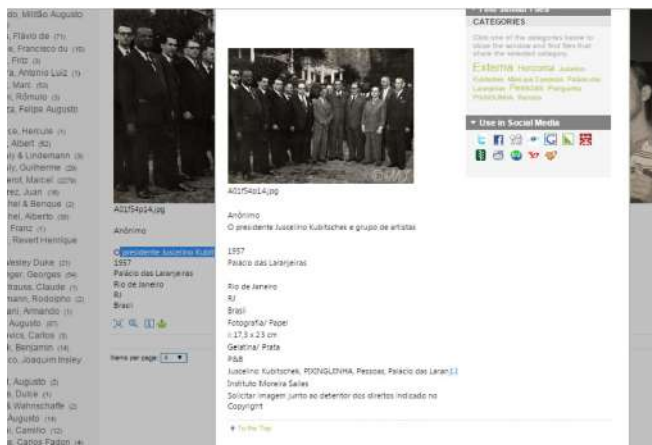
do, Miltão Augusto
, Flávio de (71)
, Francisco du (16)
, Fritz (3)
a, Antonio Luiz (1)
, Marc (53)
, Rômulo (3)
a, Felipe Augusto
co, Hercule (1)
, Albert (82)
& Lindemann (3)
ly, Guilherme (29)
erot, Marcel (2076)
rez, Juan (16)
hel & Benque (2)
hel, Alberto (33)
Franz (1)
, Revert Henrique
vesley Duke (21)
ger, Georges (54)
trauss, Claude (1)
mann, Rodolpho (2)
ani, Armando (1)
Augusto (87)
vics, Carlos (5)
k, Benjamin (14)
co, Joaquim Insley
, Augusto (2)
, Dulce (1)
& Wahnschaffe (2)
Augusto (18)
, Camilo (12)
, Carlos Fadon (4)

A01f54p14.jpg
Anônimo
O presidente Juscelino Kubi
1957
Palácio das Laranjeiras
Rio de Janeiro
RJ
Brasil

Items per page 4

A01f54p14.jpg

Anônimo
O presidente Juscelino Kubitschek e grupo de artistas

1957
Palácio das Laranjeiras

Rio de Janeiro
RJ
Brasil
Fotografia/ Papel
c 17,3 x 23 cm
Gelatina/ Prata
P&B
Juscelino Kubitschek, PIXINGUINHA, Pessoas, Palácio das Laran[...]
Instituto Moreira Salles
Solicitar imagem junto ao detentor dos direitos indicado no Copyright

To the Top

CATEGORIES
Click one of the categories below to show the window and find files that share the selected category.
Externa Horizontal Juscelino Kubitschek Mercado Cardoso Palácio das Laranjeiras Pessoas Pixinguinha PIXINGUINHA Retrato

Use in Social Media